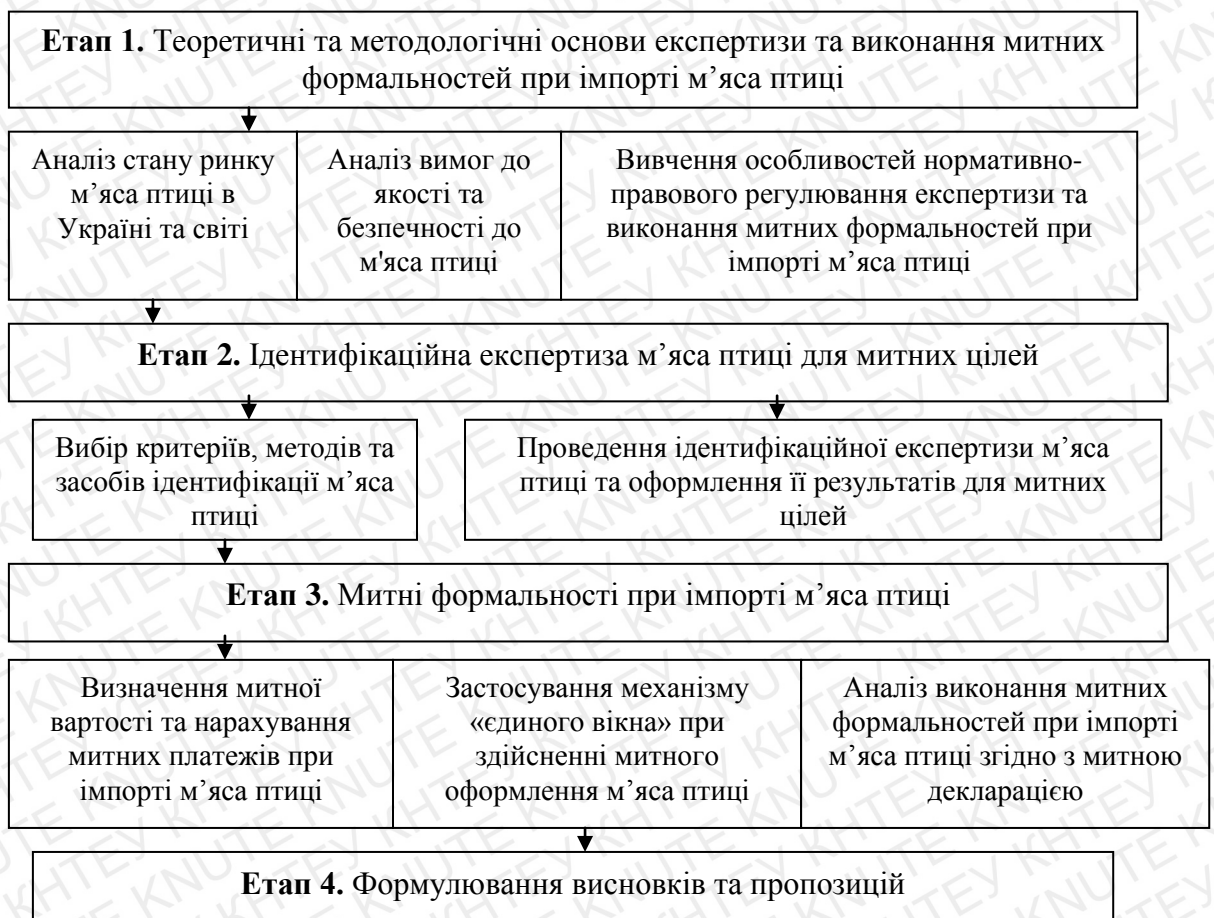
**Етап 1.** Теоретичні та методологічні основи експертизи та виконання митних формальностей при імпорті м'яса птиці

Аналіз стану ринку м'яса птиці в Україні та світі

Аналіз вимог до якості та безпечності до м'яса птиці

Вивчення особливостей нормативно-правового регулювання експертизи та виконання митних формальностей при імпорті м'яса птиці

**Етап 2.** Ідентифікаційна експертиза м'яса птиці для митних цілей

Вибір критеріїв, методів та засобів ідентифікації м'яса птиці

Проведення ідентифікаційної експертизи м'яса птиці та оформлення її результатів для митних цілей

**Етап 3.** Митні формальності при імпорті м'яса птиці

Визначення митної вартості та нарахування митних платежів при імпорті м'яса птиці

Застосування механізму «єдиного вікна» при здійсненні митного оформлення м'яса птиці

Аналіз виконання митних формальностей при імпорті м'яса птиці згідно з митною декларацією

**Етап 4.** Формулювання висновків та пропозицій